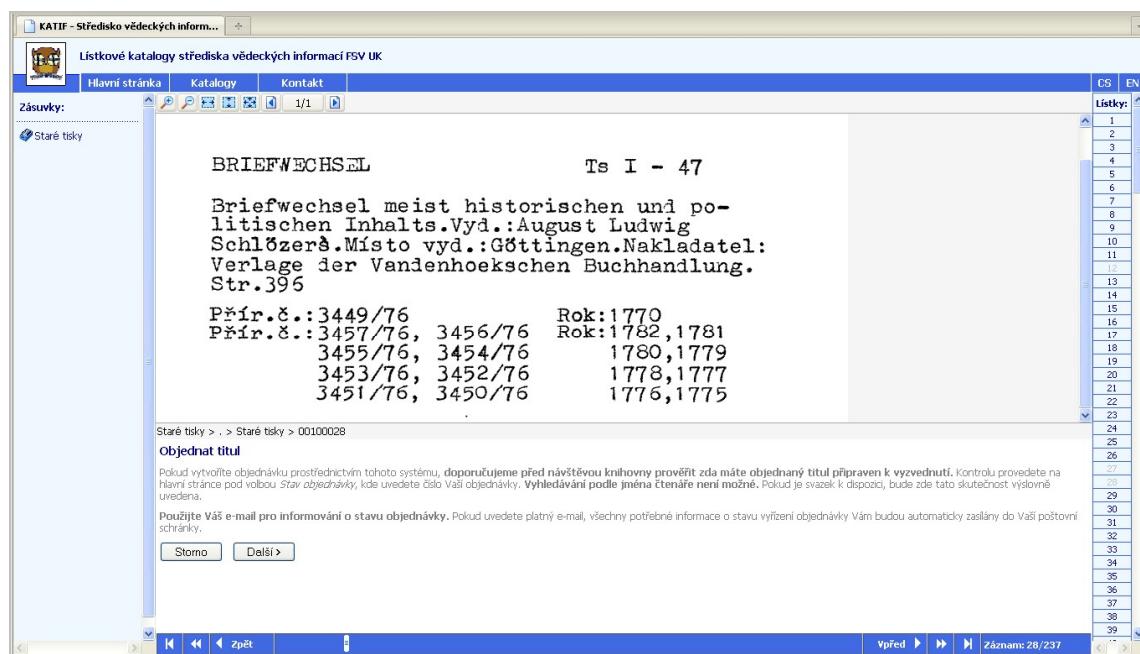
KATIF - Středisko vědeckých inform...

Lístkové katalogy střediska vědeckých informací FSV UK

Hlavní stránka | Katalogy | Kontakt

CS | EN

Zásuvky:

Staré tisky

1/1

Lístky:

1 2 3 4 5 6 7 8 9 10 11 12 13 14 15 16 17 18 19 20 21 22 23 24 25 26 27 28 29 30 31 32 33 34 35 36 37 38 39

BRIEFWECHSEL Ts I - 47

Briefwechsel meist historischen und politischen Inhalts.Vyd.:August Ludwig Schlözerȇ.Místo vyd.:Göttingen.Nakladatel: Verlage der Vandenhoekschen Buchhandlung. Str.396

| | |
|---|---|
| Přír.č.:3449/76 | Rok:1770 |
| Přír.č.:3457/76, 3456/76 | Rok:1782,1781 |
| 3455/76, 3454/76 | 1780,1779 |
| 3453/76, 3452/76 | 1778,1777 |
| 3451/76, 3450/76 | 1776,1775 |

Staré tisky > . > Staré tisky > 00100028

Objednat titul

Pokud vytvoříte objednávku prostřednictvím tohoto systému, doporučujeme před návštěvou knihovny prověřit zda máte objednaný titul připraven k vyzvednutí. Kontrolu provedete na hlavní stránce pod volbou Stav objednávky, kde uvedete číslo Vaší objednávky. Vyhledávání podle jména čtenáře není možné. Pokud je svazek k dispozici, bude zde tato skutečnost výslovně uvedena.

Použijte Váš e-mail pro informování o stavu objednávky. Pokud uvedete platný e-mail, všechny potřebné informace o stavu vyřízení objednávky Vám budou automaticky zasílány do Vaší poštovní schránky.

Storno | Další >

Zpět | Vpřed | Záznam: 28/237